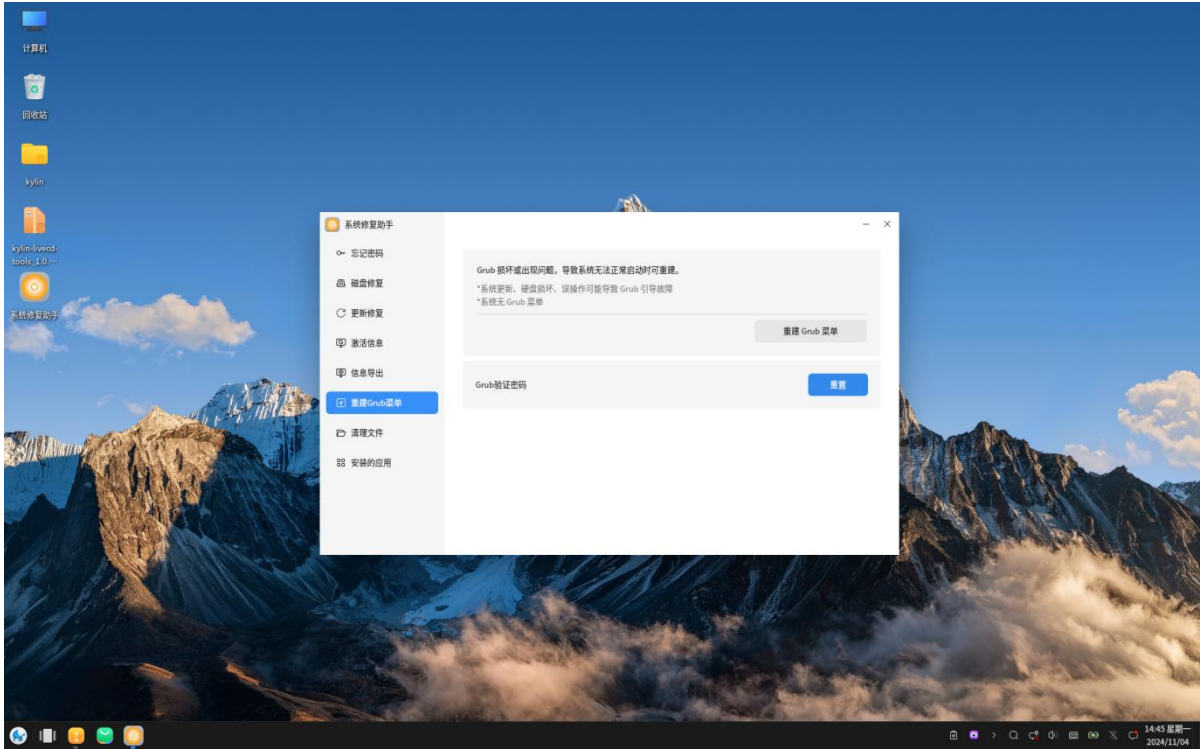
计算机

回收站

kylin

kylin-livecd-tools_1.0...

系统修复助手

系统修复助手

忘记密码

磁盘修复

更新修复

激活信息

信息导出

重建Grub菜单

清理文件

安装的应用

Grub 损坏或出现问题，导致系统无法正常启动时可重建。

*系统更新、硬盘损坏、误操作可能导致 Grub 引导故障

*系统无 Grub 菜单

重建 Grub 菜单

Grub验证密码

重置

14:45 星期一
2024/11/04